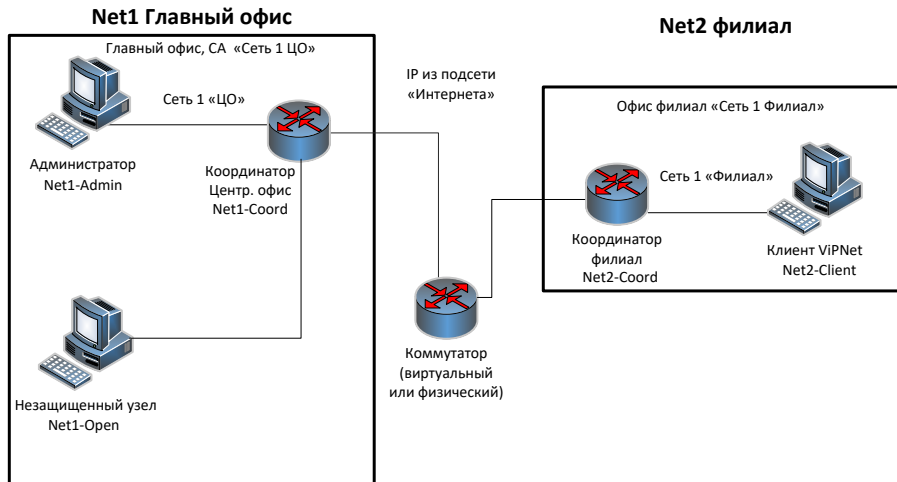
Net1 Главный офис

Главный офис, СА «Сеть 1 ЦО»

Сеть 1 «ЦО»

Администратор
Net1-Admin

Координатор
Центр. офис
Net1-Coord

Незащищенный узел
Net1-Open

IP из подсети
«Интернета»

Коммутатор
(виртуальный
или физический)

Net2 филиал

Офис филиал «Сеть 1 Филиал»

Сеть 1 «Филиал»

Координатор
филиал
Net2-Coord

Клиент ViPNet
Net2-Client